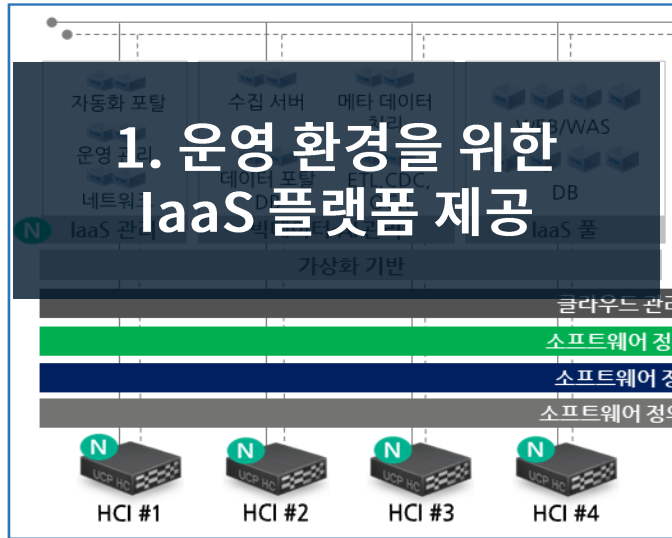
1. 운영 환경을 위한 IaaS 플랫폼 제공

자동화 포탈

운영 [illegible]

네트워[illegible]

IaaS 관리

수집 서버

메타 데이터

데이터 포탈

ETL, CDC,

WEB/WAS

DB

IaaS 풀

가상화 기반

클라우드 관리

소프트웨어 정

소프트웨어 정

소프트웨어 정의

UCP HC

UCP HC

UCP HC

UCP HC

HCI #1

HCI #2

HCI #3

HCI #4